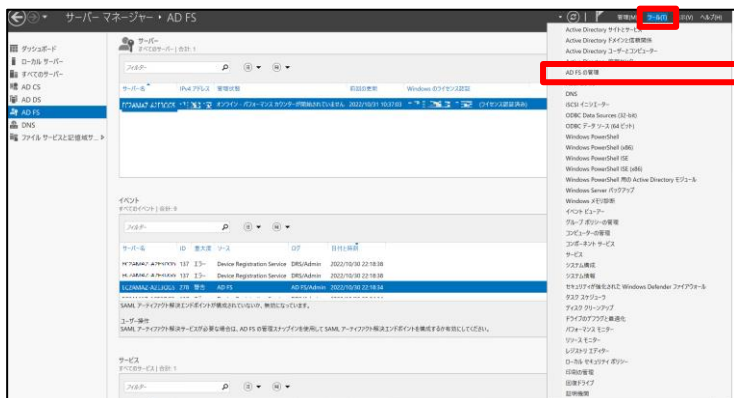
サーバー マネージャー • AD FS

管理(M) ツール(T) 表示(V) ヘルプ(H)

ダッシュボード
ローカル サーバー
すべてのサーバー
AD CS
AD DS
AD FS
DNS
ファイル サービスと記憶域サ...

サーバー
すべてのサーバー | 合計: 1

フィルター

| サーバー名 | IPv4 アドレス | 管理状態 | 前回の更新 | Windows のライセンス認証 |
|---|---|---|---|---|
| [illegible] | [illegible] | オンライン - パフォーマンス カウンターが開始されていません | 2022/10/31 10:37:03 | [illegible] (ライセンス認証済み) |

イベント
すべてのイベント | 合計: 9

フィルター

| サーバー名 | ID | 重大度 | ソース | ログ | 日付と時刻 |
|---|---|---|---|---|---|
| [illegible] | 137 | エラー | Device Registration Service | DRS/Admin | 2022/10/30 22:18:38 |
| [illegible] | 137 | エラー | Device Registration Service | DRS/Admin | 2022/10/30 22:18:36 |
| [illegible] | 378 | 警告 | AD FS | AD FS/Admin | 2022/10/30 22:18:34 |

SAML アーティファクト解決エンドポイントが構成されていないか、無効になっています。

ユーザー操作
SAML アーティファクト解決サービスが必要な場合は、AD FS の管理スナップインを使用して SAML アーティファクト解決エンドポイントを構成するか有効にしてください。

サービス
すべてのサービス | 合計: 0

フィルター

Active Directory サイトとサービス
Active Directory ドメインと信頼関係
Active Directory ユーザーとコンピューター
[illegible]
AD FS の管理
DNS
iSCSI イニシエーター
ODBC Data Sources (32-bit)
ODBC データ ソース (64 ビット)
Windows PowerShell
Windows PowerShell (x86)
Windows PowerShell ISE
Windows PowerShell ISE (x86)
Windows PowerShell 用の Active Directory モジュール
Windows Server バックアップ
Windows メモリ診断
イベント ビューアー
グループ ポリシーの管理
コンピューターの管理
コンポーネント サービス
サービス
システム構成
システム情報
セキュリティが強化された Windows Defender ファイアウォール
タスク スケジューラ
ディスク クリーンアップ
ドライブのデフラグと最適化
パフォーマンス モニター
リソース モニター
レジストリ エディター
ローカル セキュリティ ポリシー
印刷の管理
回復ドライブ
証明機関